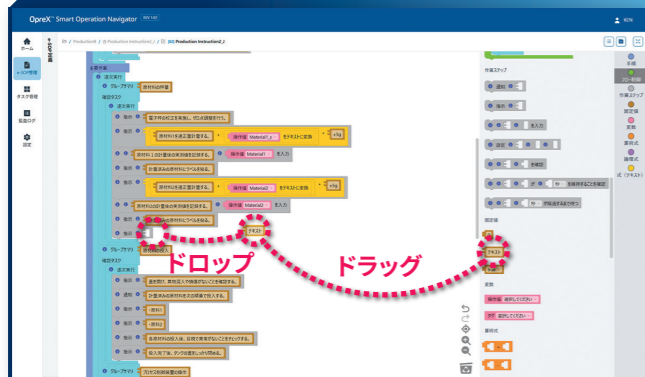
OpreX™ Smart Operation Navigator

ホーム
e-SOP管理
タスク管理
監査ログ
設定

Production Instruction2_2

変更点
流体実行
グループ・アイテム 原材料の秤量
確認ステップ
流体実行
指示 電子秤の校正を実施し、校正値を記録する。
指示 原材料1を適正量計量する。 操作値 Material1_a をテキストに変換 +5kg
指示 原材料1の計量値を実測値を記録する。 操作値 Material1 を入力
指示 計量済みの原材料1にラベルを貼る。
指示 原材料2を適正量計量する。 操作値 Material2 をテキストに変換 +5kg
指示 原材料2の計量値を実測値を記録する。 操作値 Material2 を入力
指示 計量済みの原材料2にラベルを貼る。
指示
テキスト
グループ・アイテム 原材料の投入
確認ステップ
流体実行
指示 全原料の実施の確認を確認してください。
指示 計量済みの原材料を所定の容器に投入する。
指示 投入1
指示 投入2
指示 各原材料の投入後、目視で異常がないことを確認する。
指示 投入完了後、タンクの蓋をしっかり閉める。
グループ・アイテム プロセス制御装置の操作

ドロップ
ドラッグ

作業ステップ
通知
指示
を入力
指示
を確認
を選択するごとを確認
が完成済みの場合
固定値
テキスト
変数
操作値 選択してください
定数 選択してください
書式式

手順
ステップ
作業ステップ
確認値
変数
書式式
論理式
式（テキスト）